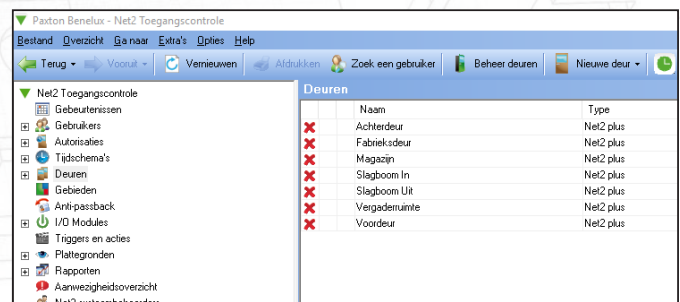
Paxton Benelux - Net2 Toegangscontrole

Bestand Overzicht Ga naar Extra's Opties Help

Terug Vooruit Vernieuwen Afdrukken Zoek een gebruiker Beheer deuren Nieuwe deur

Net2 Toegangscontrole
Gebeurtenissen
Gebruikers
Autorisaties
Tijdschema's
Deuren
Gebieden
Anti-passback
I/O Modules
Triggers en acties
Plattegronden
Rapporten
Aanwezigheidsoverzicht
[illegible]

Deuren

| Naam | Type |
|---|---|
| Achterdeur | Net2 plus |
| Fabrieksdeur | Net2 plus |
| Magazijn | Net2 plus |
| Slagboom In | Net2 plus |
| Slagboom Uit | Net2 plus |
| Vergaderruimte | Net2 plus |
| Voordeur | Net2 plus |